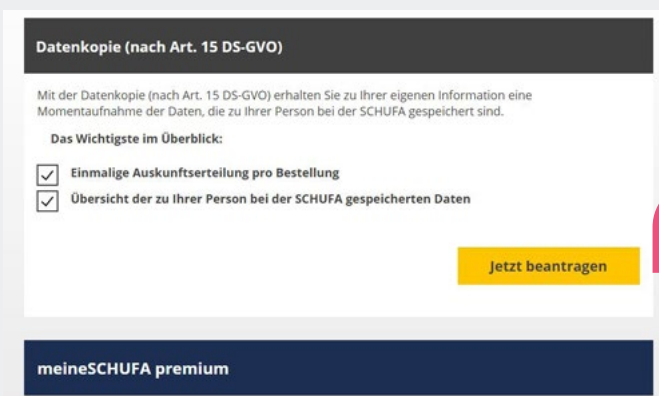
Datenkopie (nach Art. 15 DS-GVO)

Mit der Datenkopie (nach Art. 15 DS-GVO) erhalten Sie zu Ihrer eigenen Information eine Momentaufnahme der Daten, die zu Ihrer Person bei der SCHUFA gespeichert sind.

Das Wichtigste im Überblick:

Einmalige Auskunftserteilung pro Bestellung

Übersicht der zu Ihrer Person bei der SCHUFA gespeicherten Daten

Jetzt beantragen

meineSCHUFA premium